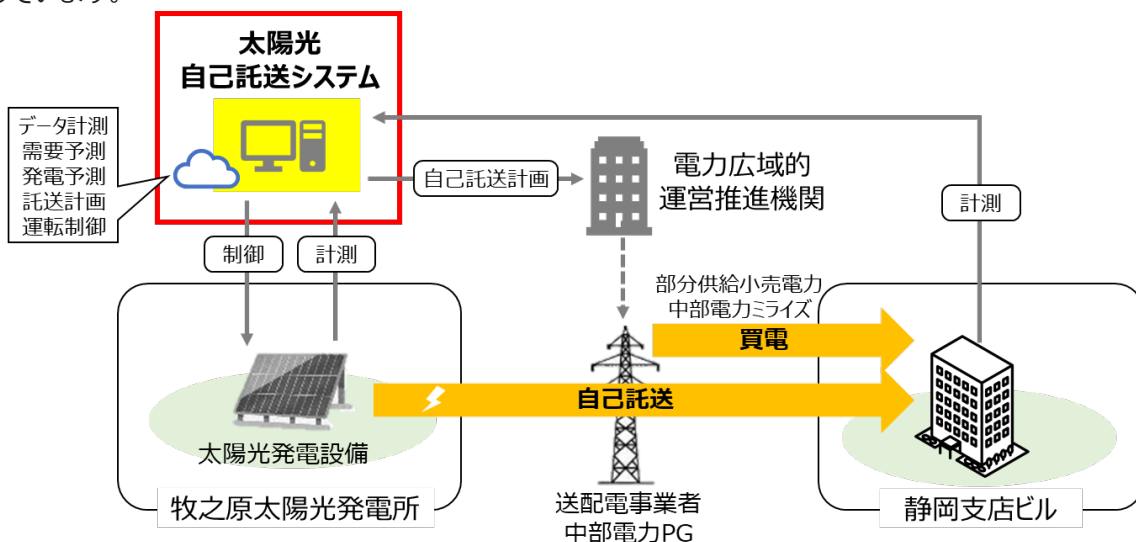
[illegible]ています。

太陽光
自己託送システム

データ計測
需要予測
発電予測
託送計画
運転制御

自己託送計画

電力広域的
運営推進機関

計測

制御

計測

部分供給小売電力
中部電力ミライズ

買電

自己託送

太陽光発電設備

牧之原太陽光発電所

送配電事業者
中部電力PG

静岡支店ビル